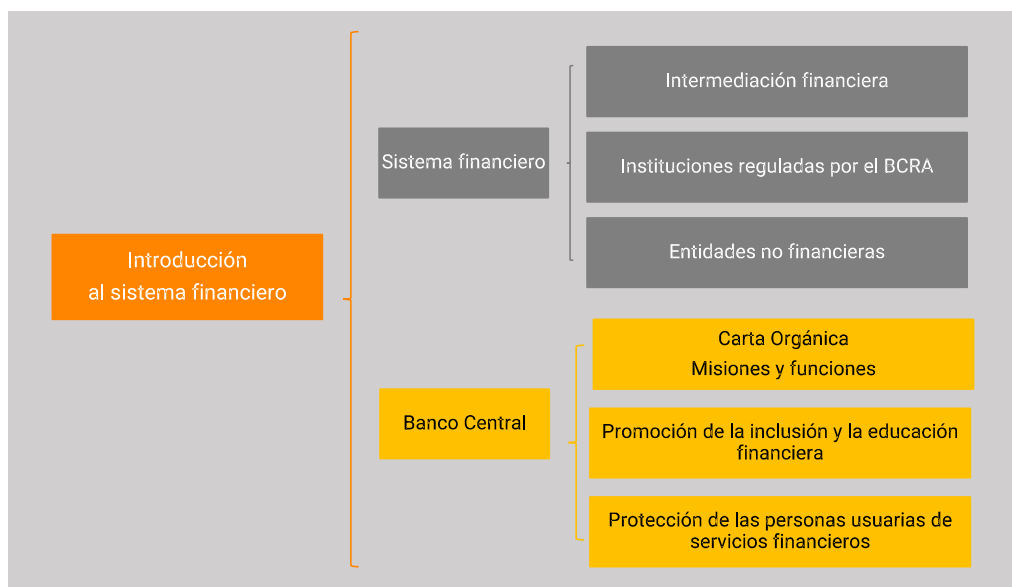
Introducción
al sistema financiero

Sistema financiero

Intermediación financiera

Instituciones reguladas por el BCRA

Entidades no financieras

Banco Central

Carta Orgánica
Misiones y funciones

Promoción de la inclusión y la educación financiera

Protección de las personas usuarias de servicios financieros